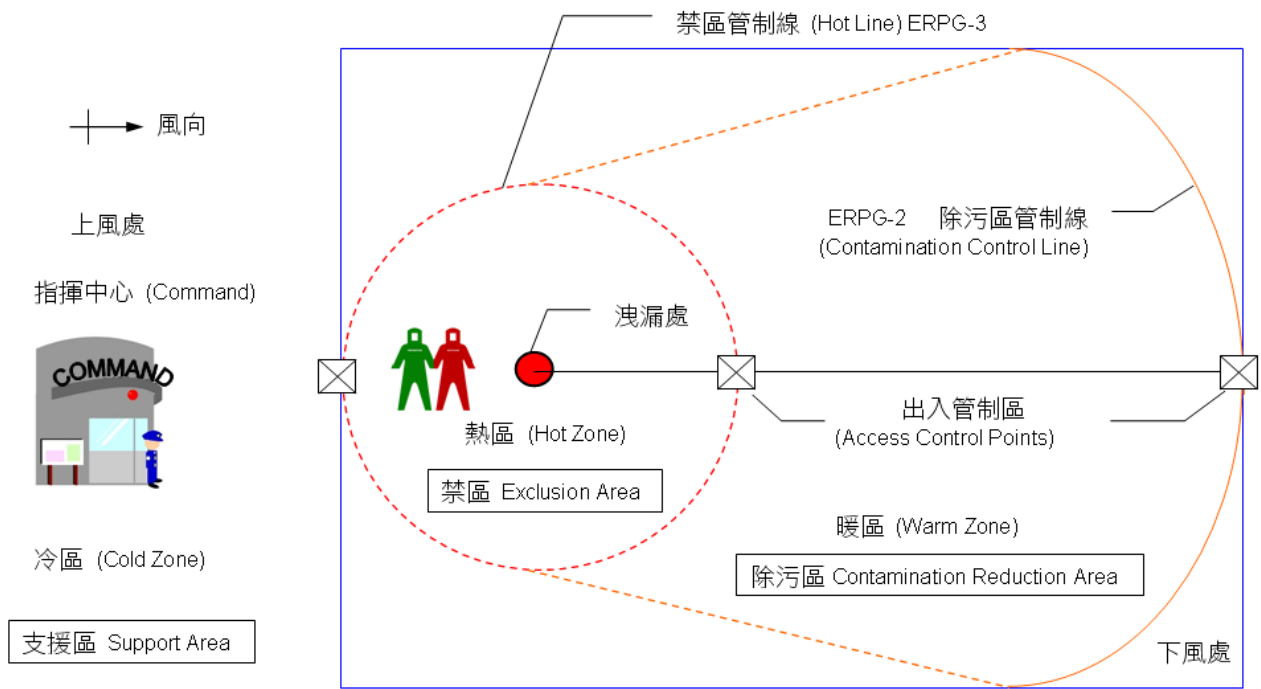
禁區管制線 (Hot Line) ERPG-3

風向

上風處

指揮中心 (Command)

COMMAND

ERPG-2 除污區管制線 (Contamination Control Line)

洩漏處

熱區 (Hot Zone)

禁區 Exclusion Area

出入管制區 (Access Control Points)

暖區 (Warm Zone)

除污區 Contamination Reduction Area

冷區 (Cold Zone)

支援區 Support Area

下風處